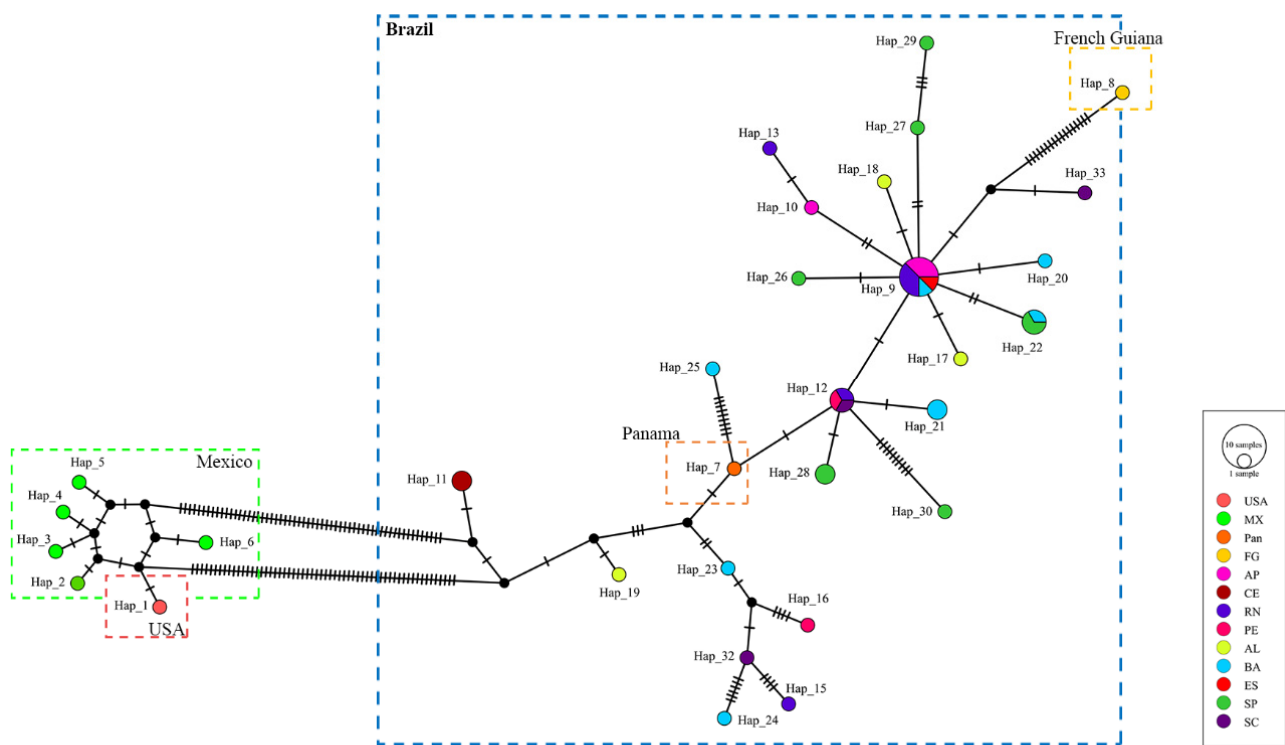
Brazil

French Guiana

Hap_29

Hap_8

Hap_27

Hap_13

Hap_18

Hap_33

Hap_10

Hap_26

Hap_9

Hap_20

Hap_22

Hap_17

Hap_25

Hap_12

Hap_21

Panama

Hap_7

Hap_28

Hap_11

Mexico

Hap_5

Hap_4

Hap_3

Hap_6

Hap_2

Hap_1

USA

Hap_30

Hap_19

Hap_23

Hap_16

Hap_32

Hap_15

Hap_24

10 samples
1 sample

USA
MX
Pan
FG
AP
CE
RN
PE
AL
BA
ES
SP
SC